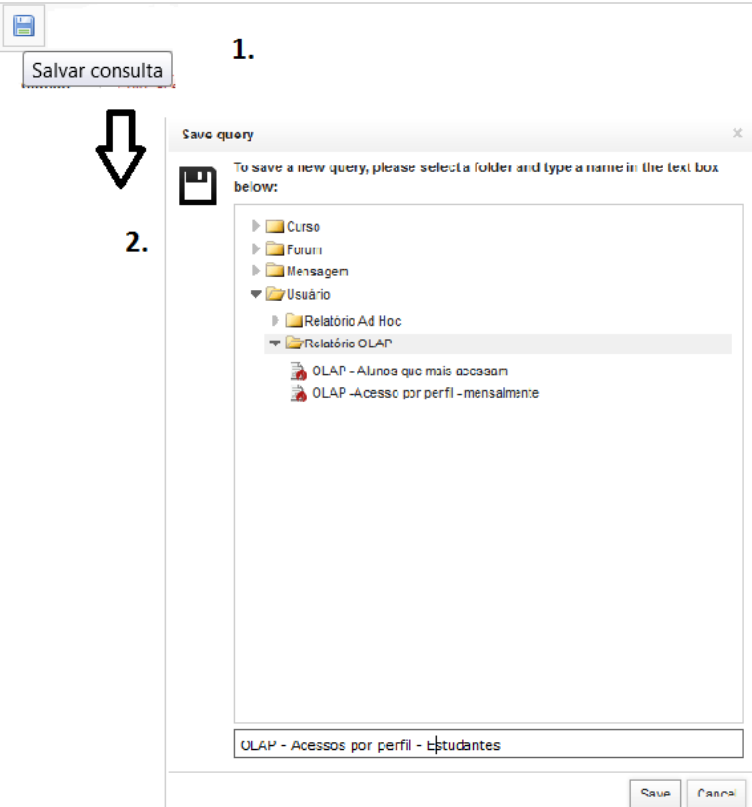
Salvar consulta

1.

2.

Save query

To save a new query, please select a folder and type a name in the text box below:

Curso
Forum
Mensagem
Usuário
Relatório Ad Hoc
Relatório OLAP
OLAP - Alunos que mais acessam
OLAP -Acesso por perfil - mensalmente

OLAP - Acessos por perfil - Estudantes

Save
Cancel